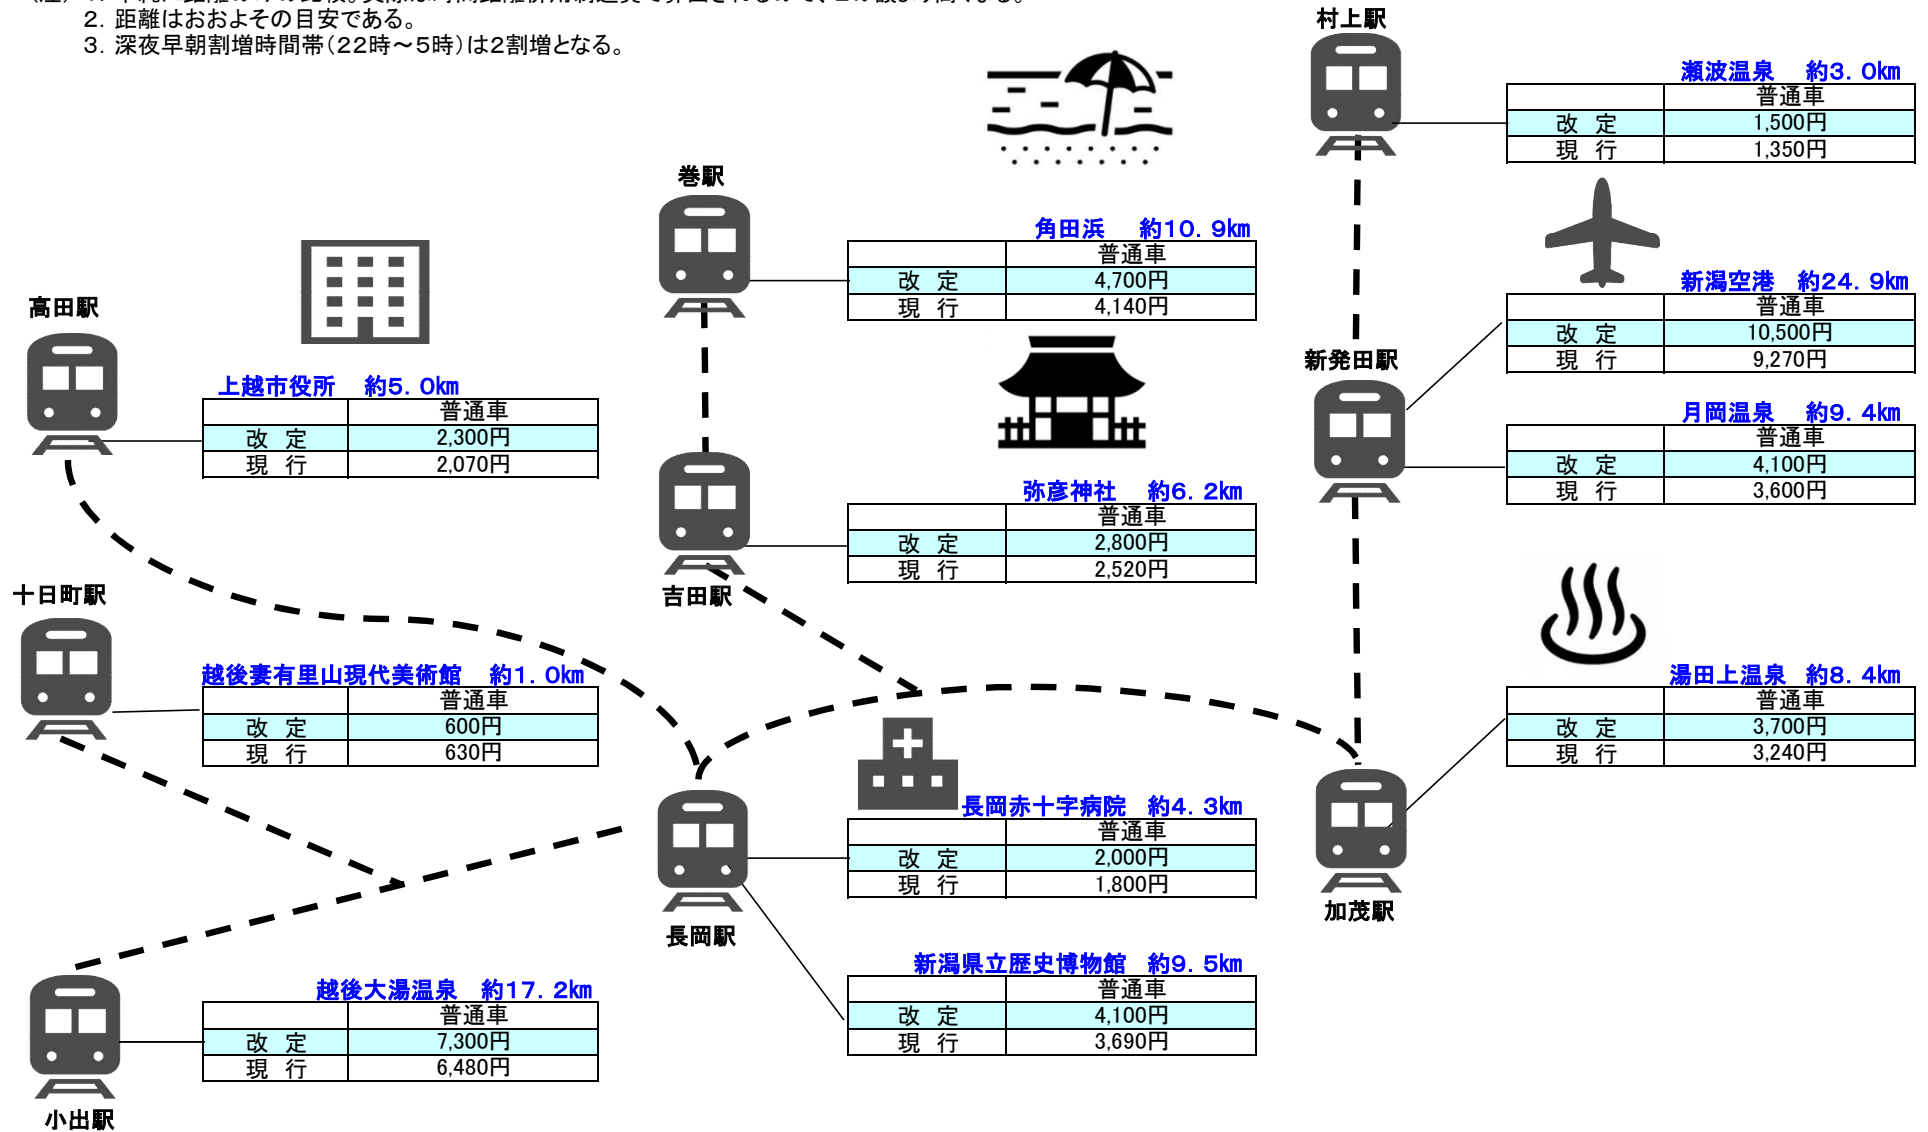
2. 距離はおおよその目安である。
3. 深夜早朝割増時間帯（22時～5時）は2割増となる。

村上駅

瀬波温泉　約3.0km

| | 普通車 |
|---|---|
| 改　定 | 1,500円 |
| 現　行 | 1,350円 |

巻駅

角田浜　約10.9km

| | 普通車 |
|---|---|
| 改　定 | 4,700円 |
| 現　行 | 4,140円 |

新潟空港　約24.9km

| | 普通車 |
|---|---|
| 改　定 | 10,500円 |
| 現　行 | 9,270円 |

新発田駅

高田駅

上越市役所　約5.0km

| | 普通車 |
|---|---|
| 改　定 | 2,300円 |
| 現　行 | 2,070円 |

月岡温泉　約9.4km

| | 普通車 |
|---|---|
| 改　定 | 4,100円 |
| 現　行 | 3,600円 |

弥彦神社　約6.2km

| | 普通車 |
|---|---|
| 改　定 | 2,800円 |
| 現　行 | 2,520円 |

吉田駅

十日町駅

越後妻有里山現代美術館　約1.0km

| | 普通車 |
|---|---|
| 改　定 | 600円 |
| 現　行 | 630円 |

湯田上温泉　約8.4km

| | 普通車 |
|---|---|
| 改　定 | 3,700円 |
| 現　行 | 3,240円 |

長岡赤十字病院　約4.3km

| | 普通車 |
|---|---|
| 改　定 | 2,000円 |
| 現　行 | 1,800円 |

加茂駅

長岡駅

新潟県立歴史博物館　約9.5km

| | 普通車 |
|---|---|
| 改　定 | 4,100円 |
| 現　行 | 3,690円 |

越後大湯温泉　約17.2km

| | 普通車 |
|---|---|
| 改　定 | 7,300円 |
| 現　行 | 6,480円 |

小出駅